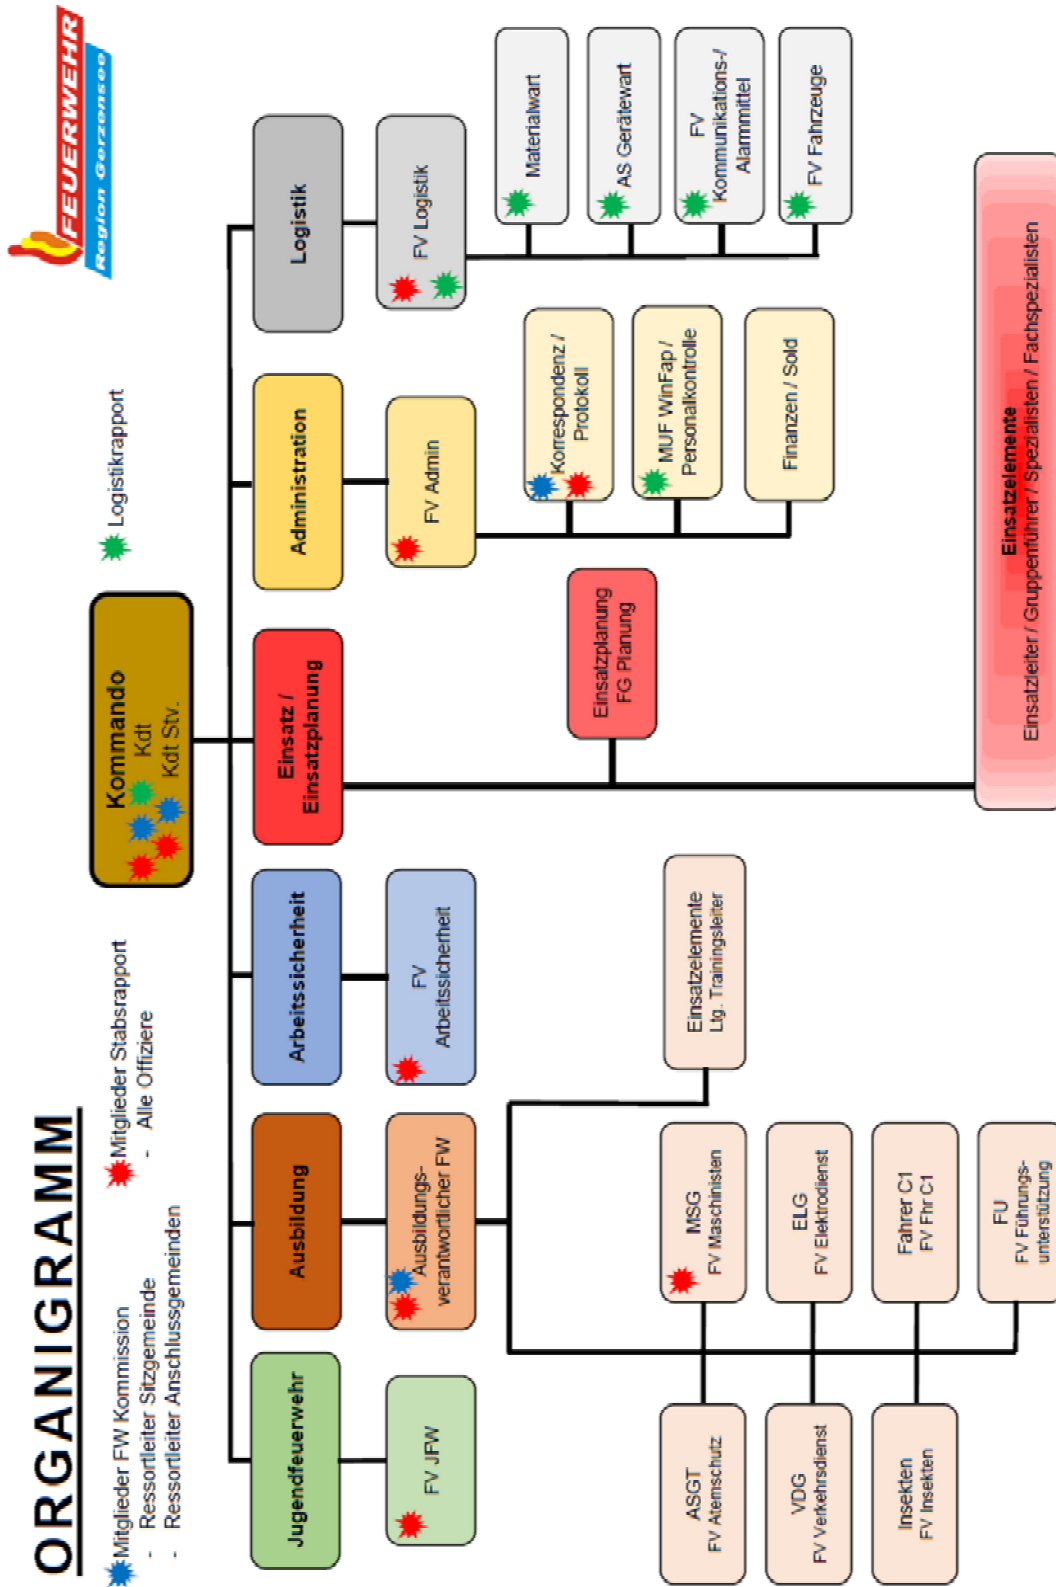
ORGANIGRAMM

Mitglieder FW Kommission
- Ressortleiter Sitzgemeinde
- Ressortleiter Anschlussgemeinden

Mitglieder Stabsrapport
- Alle Offiziere

Logistikrapport

FEUERWEHR
Region Gerzensee

Kommando
Kdt
Kdt Stv.

Jugendfeuerwehr

FV JFW

Ausbildung

Ausbildungsverantwortlicher FW

Arbeitssicherheit

FV Arbeitssicherheit

Einsatz / Einsatzplanung

Einsatzplanung
FG Planung

Administration

FV Admin

Korrespondenz / Protokoll

MUF WinFap / Personalkontrolle

Finanzen / Sold

Logistik

FV Logistik

Materialwart

AS Gerätewart

FV Kommunikations-/ Alarmmittel

FV Fahrzeuge

Einsatzelemente
Einsatzleiter / Gruppenführer / Spezialisten / Fachspezialisten

Einsatzelemente
Ltg. Trainingsleiter

MSG
FV Maschinisten

ELG
FV Elektrodienst

Fahrer C1
FV Fhr C1

FU
FV Führungsunterstützung

ASGT
FV Atemschutz

VDG
FV Verkehrsdienst

Insekten
FV Insekten